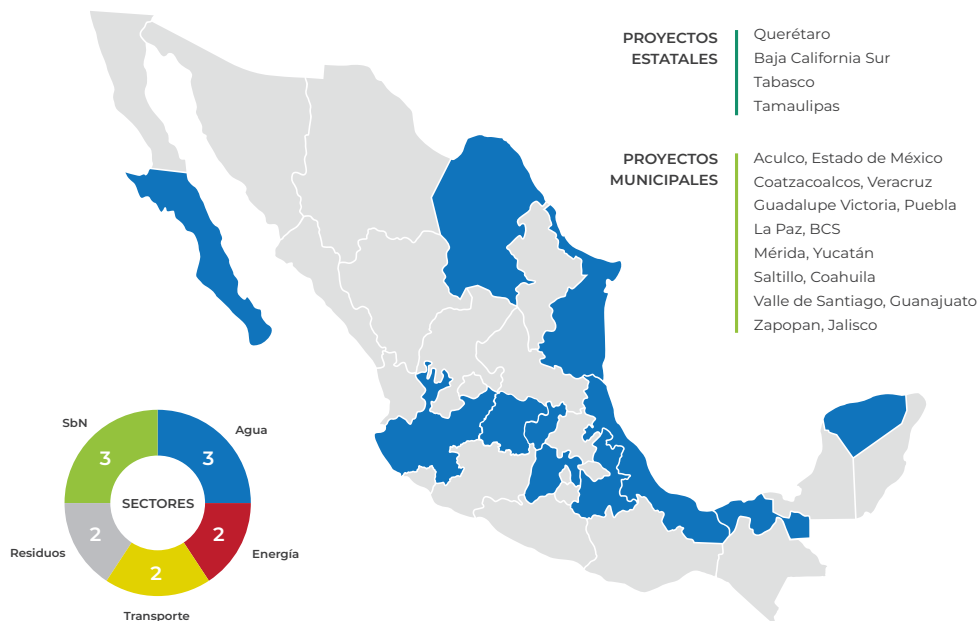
PROYECTOS ESTATALES

Querétaro
Baja California Sur
Tabasco
Tamaulipas

PROYECTOS MUNICIPALES

Aculco, Estado de México
Coatzacoalcos, Veracruz
Guadalupe Victoria, Puebla
La Paz, BCS
Mérida, Yucatán
Saltillo, Coahuila
Valle de Santiago, Guanajuato
Zapopan, Jalisco

SbN
3
Agua
3
SECTORES
Residuos
2
2
Energía
2
Transporte